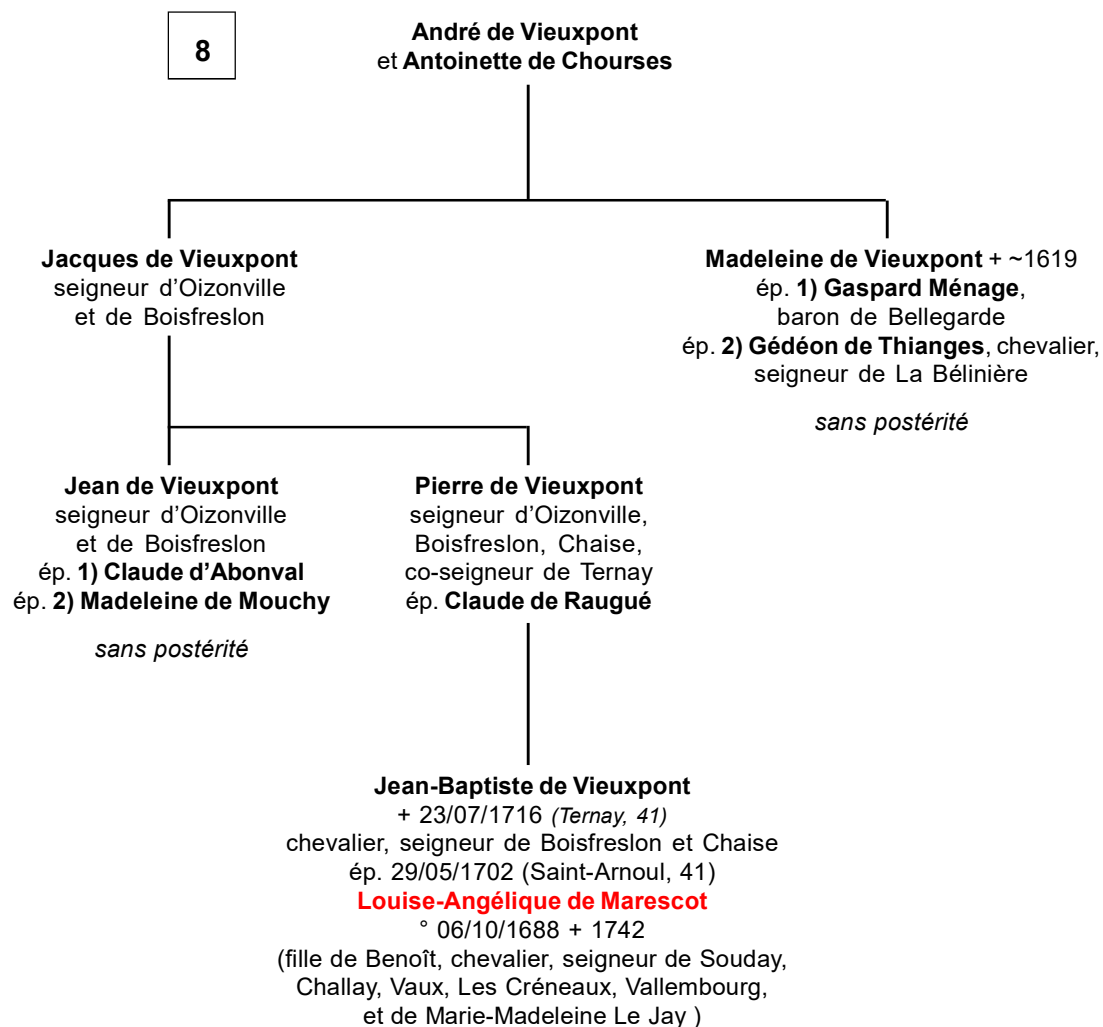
8

André de Vieuxpont
et Antoinette de Chourses

Jacques de Vieuxpont
seigneur d'Oizonville
et de Boisfreslon

Madeleine de Vieuxpont + ~1619
ép. 1) Gaspard Ménage,
baron de Bellegarde
ép. 2) Gédéon de Thianges, chevalier,
seigneur de La Bélinière

sans postérité

Jean de Vieuxpont
seigneur d'Oizonville
et de Boisfreslon
ép. 1) Claude d'Abonval
ép. 2) Madeleine de Mouchy

sans postérité

Pierre de Vieuxpont
seigneur d'Oizonville,
Boisfreslon, Chaise,
co-seigneur de Ternay
ép. Claude de Raugué

Jean-Baptiste de Vieuxpont
+ 23/07/1716 (Ternay, 41)
chevalier, seigneur de Boisfreslon et Chaise
ép. 29/05/1702 (Saint-Arnoul, 41)
Louise-Angélique de Marescot
° 06/10/1688 + 1742
(fille de Benoît, chevalier, seigneur de Souday,
Challay, Vaux, Les Créneaux, Vallembourg,
et de Marie-Madeleine Le Jay )